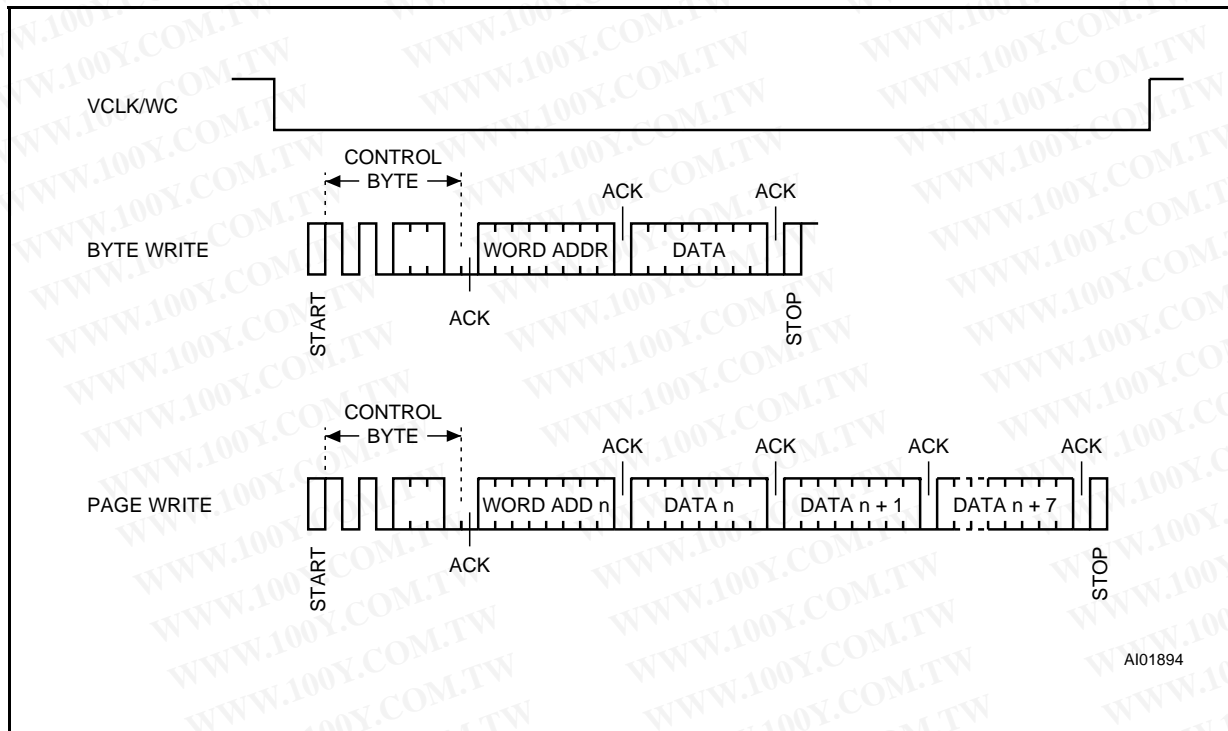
VCLK/WC

CONTROL
BYTE

ACK

ACK

BYTE WRITE

WORD ADDR

DATA

START

ACK

STOP

CONTROL
BYTE

ACK

ACK

ACK

ACK

PAGE WRITE

WORD ADD n

DATA n

DATA n + 1

DATA n + 7

START

ACK

STOP

AI01894

WWW.100Y.COM.TW